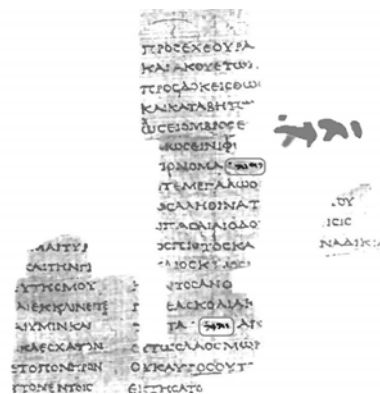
ΠΡΟΣΕΧΕΟΥΡΑ
ΚΑΙΑΚΟΥΕΤΩΗ
ΠΡΟΣΔΟΚΕΙΣΘΩ
ΚΑΙΚΑΤΑΒΗΤΩ
ΩΣΕΙΣΟΜΒΡΟΣΕ
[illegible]
ΟΝΟΜΑ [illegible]
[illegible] ΜΕΓΑΛΩΣ
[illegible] ΑΛΗΘΙΝΑΤ
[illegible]
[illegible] ΤΟΣΚΑ
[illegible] ΟΙΟΣ
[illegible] ΤΟΣΑΝΟ
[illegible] ΕΛΕΟΚΟΛΙΑΝ
ΤΑ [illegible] ΑΤ
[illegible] ΣΜΩΝ
ΟΚΑΥΤΟΣΟΥΤ
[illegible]

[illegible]
ΑΙΤΥ
ΑΙΤΗΝΠ
ΤΗΣΜΟΥ
ΝΕΚΚΡΙΝΟΥΣ
ΑΥΜΙΝ
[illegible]
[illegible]
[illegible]

ΟΥ
ΙΣΙΣ
ΝΑΔΙΚΙ

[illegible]